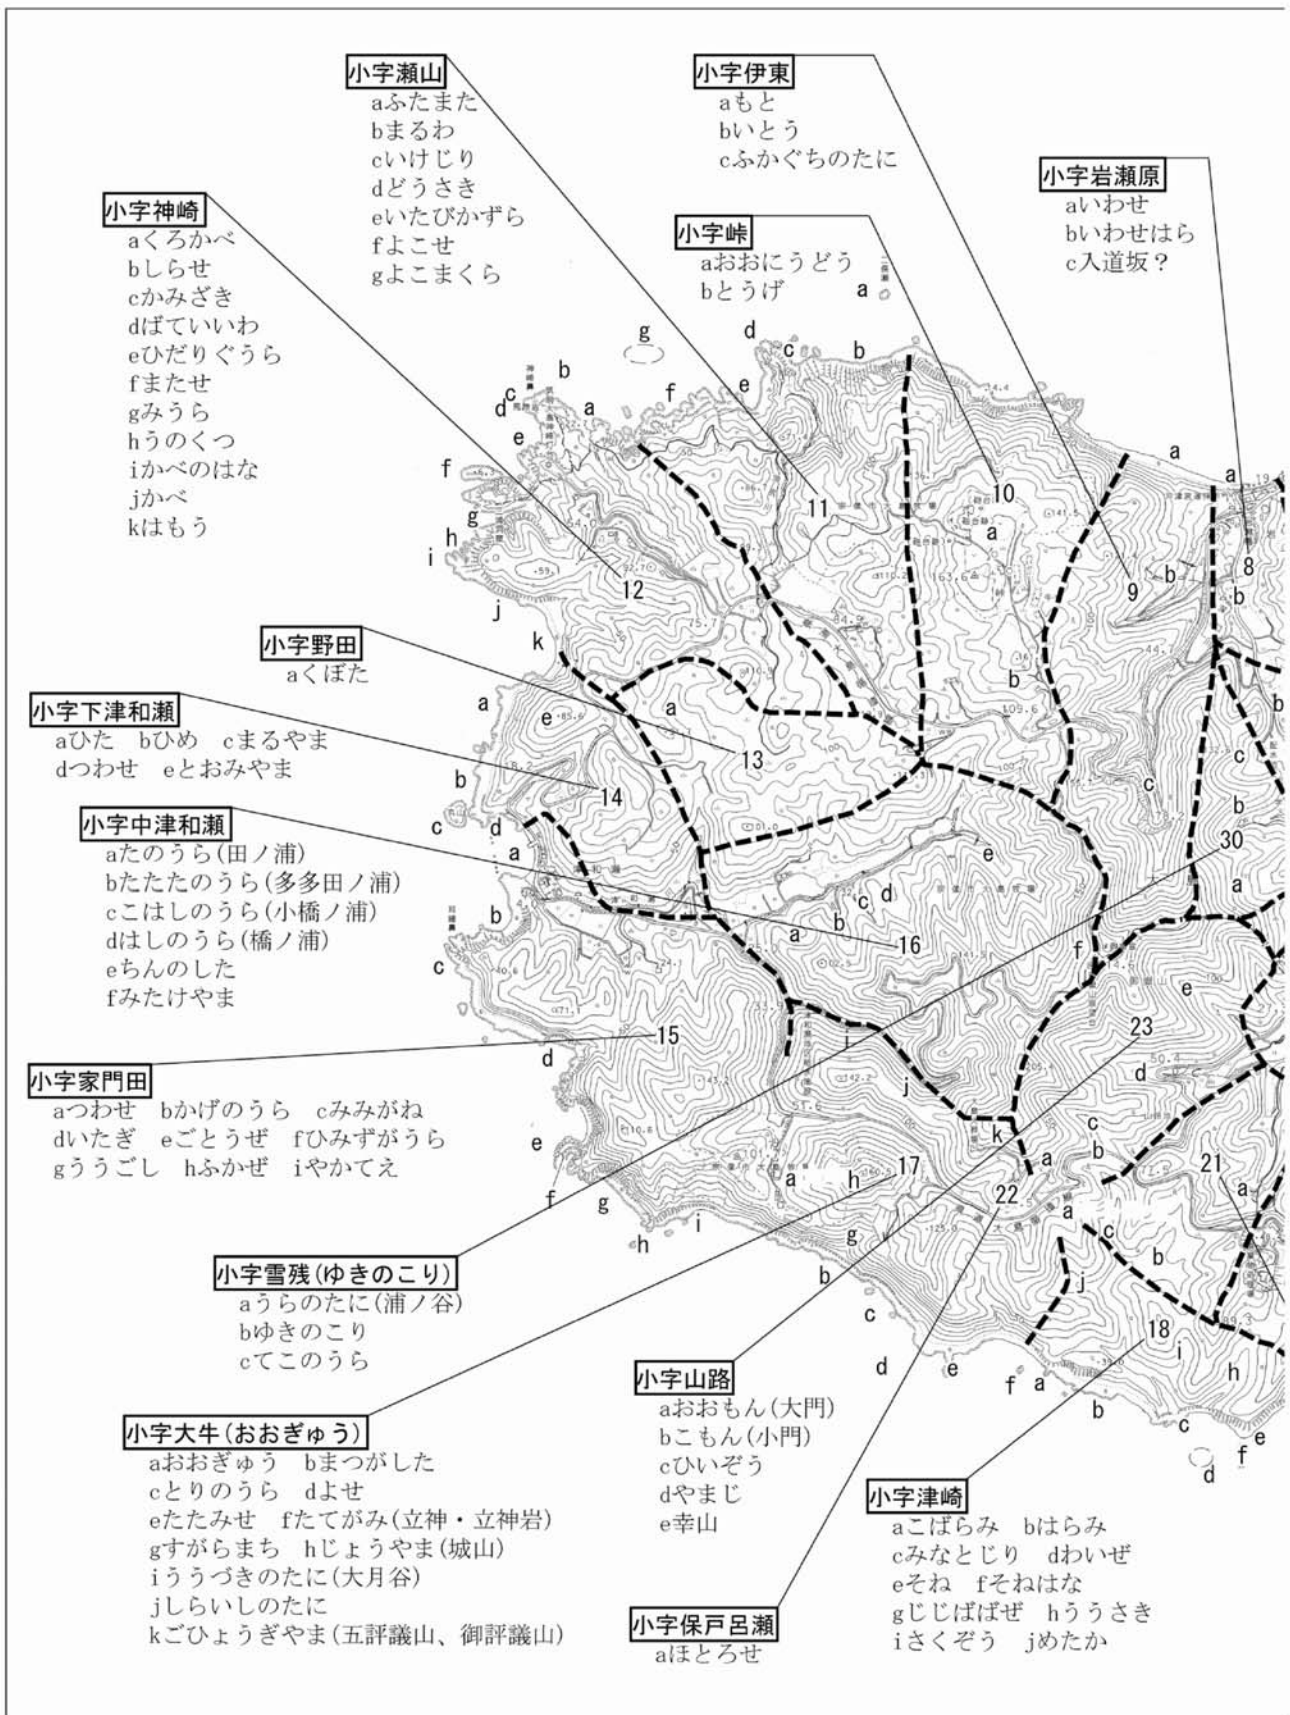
小字瀬山
aふたまた
bまるわ
cいけじり
dどうさき
eいたびかずら
fよこせ
gよこまくら

小字伊東
aもと
bいとう
cふかぐちのたに

小字岩瀬原
aいわせ
bいわせはら
c入道坂？

小字峠
aおおにうどう
bとうげ

小字神崎
aくろかべ
bしらせ
cかみざき
dばていいわ
eひだりぐうら
fまたせ
gみうら
hうのくつ
iかべのはな
jかべ
kはもう

小字野田
aくぼた

小字下津和瀬
aひた　bひめ　cまるやま
dつわせ　eとおみやま

小字中津和瀬
aたのうら(田ノ浦)
bたたたのうら(多多田ノ浦)
cこはしのうら(小橋ノ浦)
dはしのうら(橋ノ浦)
eちんのした
fみたけやま

小字家門田
aつわせ　bかげのうら　cみみがね
dいたぎ　eごとうぜ　fひみずがうら
gううごし　hふかぜ　iやかてえ

小字雪残(ゆきのこり)
aうらのたに(浦ノ谷)
bゆきのこり
cてこのうら

小字大牛(おおぎゅう)
aおおぎゅう　bまつがした
cとりのうら　dよせ
eたたみせ　fたてがみ(立神・立神岩)
gすがらまち　hじょうやま(城山)
iううづきのたに(大月谷)
jしらいしのたに
kごひょうぎやま(五評議山、御評議山)

小字山路
aおおもん(大門)
bこもん(小門)
cひいぞう
dやまじ
e幸山

小字保戸呂瀬
aほとろせ

小字津崎
aこばらみ　bはらみ
cみなとじり　dわいぜ
eそね　fそねはな
gじじばばぜ　hううさき
iさくぞう　jめたか

a b c d e f g h i j k 8 9 10 11 12 13 14 15 16 17 18 21 22 23 30